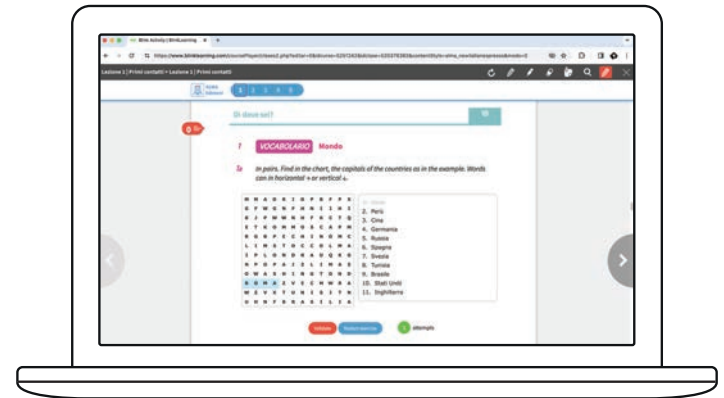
Lezione 1 | Primi contatti > Lezione 1 | Primi contatti

Di dove sei?

1 VOCABOLARIO Mondo

1a In pairs. Find in the chart, the capitals of the countries as in the example. Words can be horizontal → or vertical ↓.

1. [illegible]
2. Perù
3. Cina
4. Germania
5. Russia
6. Spagna
7. Svezia
8. Tunisia
9. Brasile
10. Stati Uniti
11. Inghilterra

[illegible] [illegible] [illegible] tentativi